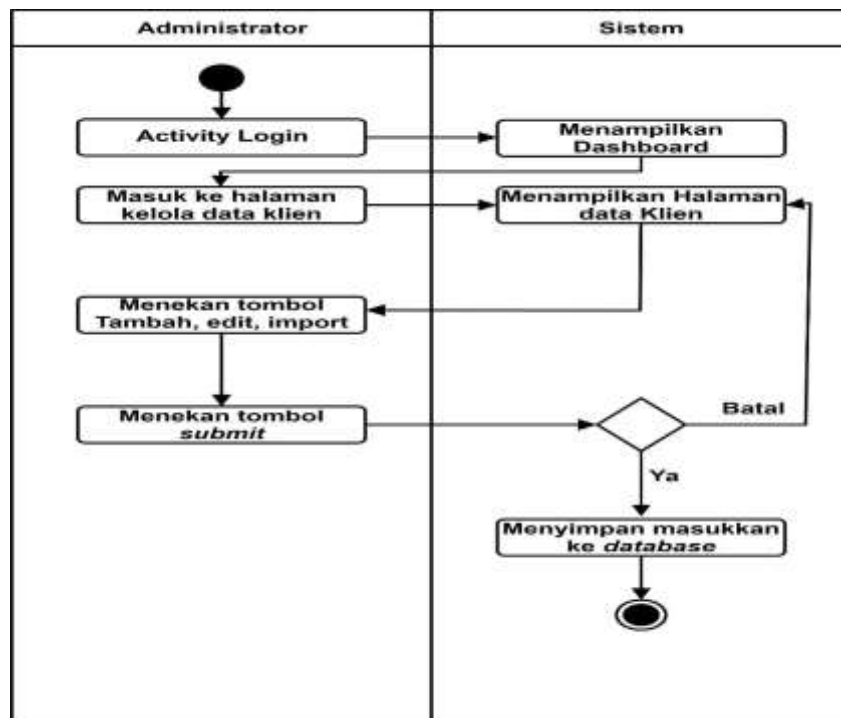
Administrator

Sistem

Activity Login

Menampilkan Dashboard

Masuk ke halaman kelola data klien

Menampilkan Halaman data Klien

Menekan tombol Tambah, edit, import

Menekan tombol *submit*

Batal

Ya

Menyimpan masukkan ke *database*